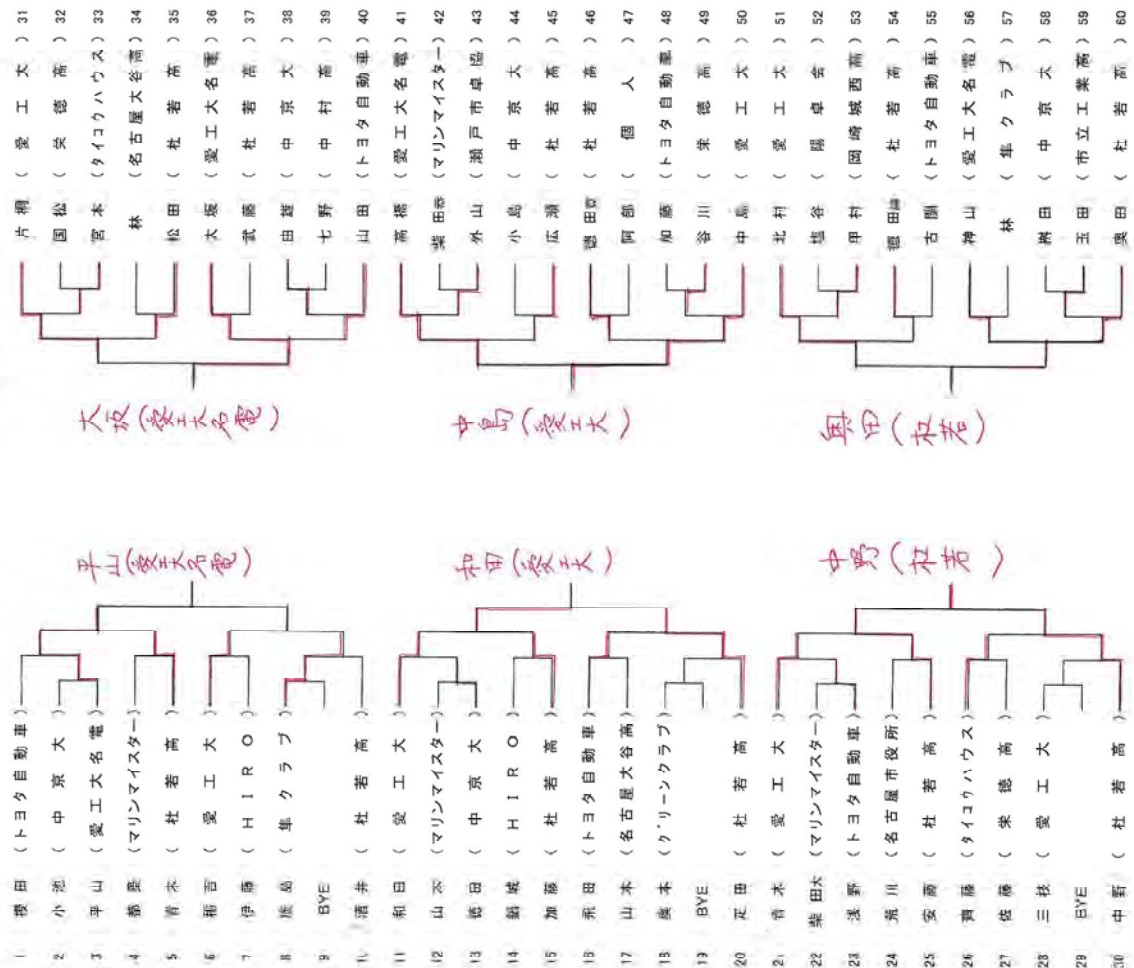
1 増田（トヨタ自動車）
2 小池（中京大）
3 平山（愛工大名電）
4 鶴泉（マリンマイスター）
5 青木（杜若高）
6 稲吉（愛工大）
7 伊藤（HIRO）
8 鹿島（集クラブ）
9 BYE
10 酒井（杜若高）
11 和田（愛工大）
12 山本（マリンマイスター）
13 織田（中京大）
14 鍋城（HIRO）
15 加藤（杜若高）
16 飛田（トヨタ自動車）
17 山本（名古屋大谷高）
18 森本（グリーンクラブ）
19 BYE
20 疋田（杜若高）
21 吉本（愛工大）
22 柴田大（マリンマイスター）
23 浅野（トヨタ自動車）
24 浜川（名古屋市役所）
25 安藤（杜若高）
26 齋藤（タイコウハウス）
27 佐藤（栄徳高）
28 三枝（愛工大）
29 BYE
30 中野（杜若高）

平山（愛工大名電）
和田（愛工大）
中野（杜若）

31 片桐（愛工大）
32 園松（栄徳高）
33 宮本（タイコウハウス）
34 林（名古屋大谷高）
35 松田（杜若高）
36 大坂（愛工大名電）
37 武藤（杜若高）
38 田端（中京大）
39 七野（中村高）
40 山田（トヨタ自動車）
41 高橋（愛工大名電）
42 柴田幸（マリンマイスター）
43 外山（瀬戸市卓協）
44 小島（中京大）
45 広瀬（杜若高）
46 西田（杜若高）
47 阿部（個人）
48 加藤（トヨタ自動車）
49 谷川（栄徳高）
50 中島（愛工大）
51 北村（愛工大）
52 堀谷（陽卓会）
53 甲村（岡崎城西高）
54 徳田（杜若高）
55 古瀬（トヨタ自動車）
56 神山（愛工大名電）
57 林（集クラブ）
58 桝田（中京大）
59 玉田（市立工業高）
60 奥田（杜若高）

大坂（愛工大名電）
中島（愛工大）
奥田（杜若）